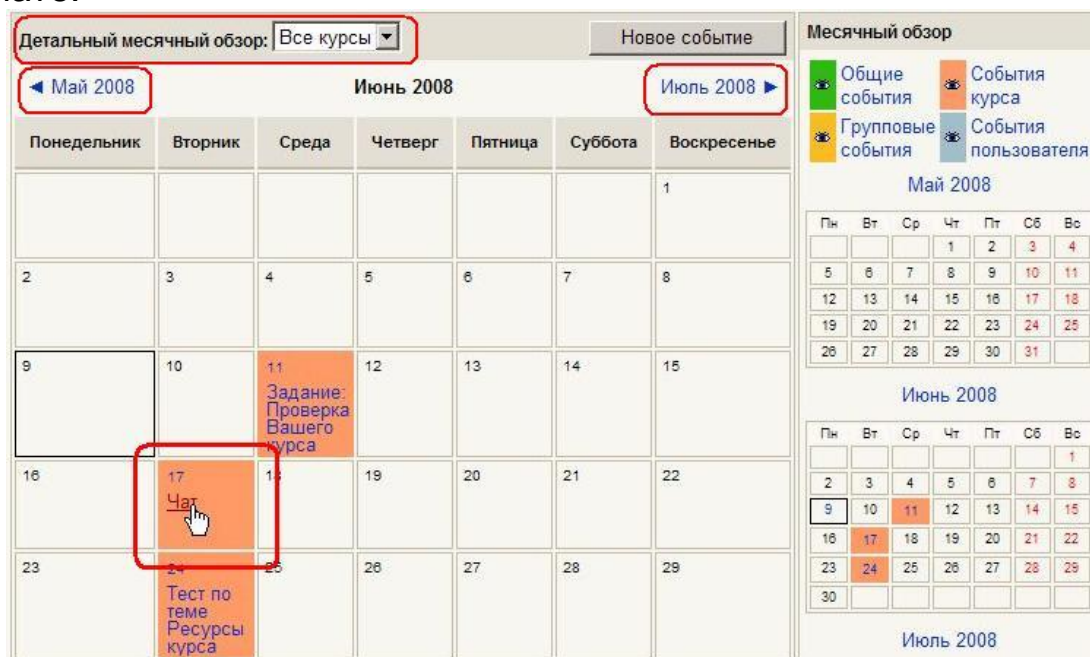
Детальный месячный обзор: Все курсы

Новое событие

◄ Май 2008

Июнь 2008

Июль 2008 ►

| Понедельник | Вторник | Среда | Четверг | Пятница | Суббота | Воскресенье |
|---|---|---|---|---|---|---|
| | | | | | | 1 |
| 2 | 3 | 4 | 5 | 6 | 7 | 8 |
| 9 | 10 | 11 Задание: Проверка Вашего курса | 12 | 13 | 14 | 15 |
| 16 | 17 Чат | 18 | 19 | 20 | 21 | 22 |
| 23 | 24 Тест по теме Ресурсы курса | 25 | 26 | 27 | 28 | 29 |

Месячный обзор

Общие события

События курса

Групповые события

События пользователя

Май 2008

| Пн | Вт | Ср | Чт | Пт | Сб | Вс |
|---|---|---|---|---|---|---|
| | | | 1 | 2 | 3 | 4 |
| 5 | 6 | 7 | 8 | 9 | 10 | 11 |
| 12 | 13 | 14 | 15 | 16 | 17 | 18 |
| 19 | 20 | 21 | 22 | 23 | 24 | 25 |
| 26 | 27 | 28 | 29 | 30 | 31 | |

Июнь 2008

| Пн | Вт | Ср | Чт | Пт | Сб | Вс |
|---|---|---|---|---|---|---|
| | | | | | | 1 |
| 2 | 3 | 4 | 5 | 6 | 7 | 8 |
| 9 | 10 | 11 | 12 | 13 | 14 | 15 |
| 16 | 17 | 18 | 19 | 20 | 21 | 22 |
| 23 | 24 | 25 | 26 | 27 | 28 | 29 |
| 30 | | | | | | |

Июль 2008